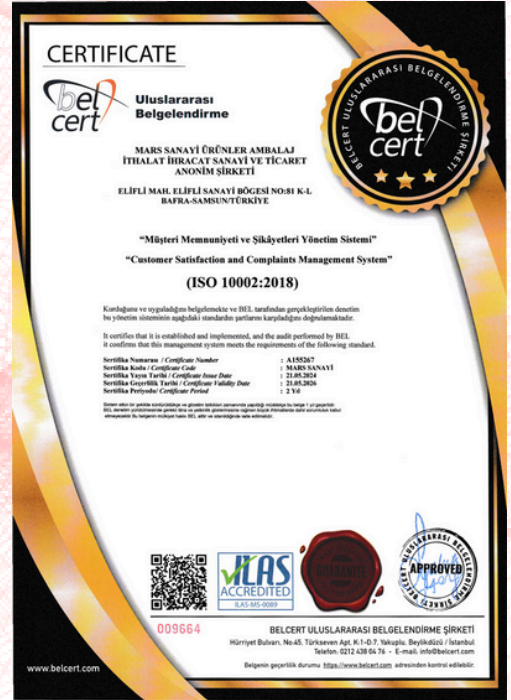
CERTIFICATE

bel cert Uluslararası Belgelendirme

BELCERT ULUSLARARASI BELGELENDİRME ŞİRKETİ

bel cert

MARS SANAYİ ÜRÜNLER AMBALAJ İTHALAT İHRACAT SANAYİ VE TİCARET ANONİM ŞİRKETİ

ELİFLİ MAH. ELİFLİ SANAYİ BÖGESİ NO:81 K-L BAFRA-SAMSUN/TÜRKİYE

"Müşteri Memnuniyeti ve Şikâyetleri Yönetim Sistemi"

"Customer Satisfaction and Complaints Management System"

(ISO 10002:2018)

Kordağunu ve uyguladığını belgelemekte ve BEL tarafından gerçekleştirilen denetim bu yönetim sisteminin aşağıdaki standardın şartlarını karşıladığını doğrulamaktadır.

It certifies that it is established and implemented, and the audit performed by BEL it confirms that this management system meets the requirements of the following standard.

| | |
|---|---|
| Sertifika Numarası / Certificate Number | : A155267 |
| Sertifika Kodu / Certificate Code | : MARS SANAYİ |
| Sertifika Yayın Tarihi / Certificate Issue Date | : 21.05.2024 |
| Sertifika Geçerlilik Tarihi / Certificate Validity Date | : 21.05.2026 |
| Sertifika Periyodu/ Certificate Period | : 2 Yıl |

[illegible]

ILAS ACCREDITED ILAS-MS-0089

APPROVED

009664

BELCERT ULUSLARARASI BELGELENDİRME ŞİRKETİ
Hürriyet Bulvarı, No:45, Türksever Apt. K:1-D:7, Yakuplu, Beylikdüzü / İstanbul
Telefon: 0212 438 04 76 - E-mail: info@belcert.com

www.belcert.com

Belgenin geçerliliği durumu https://www.belcert.com adresinden kontrol edilebilir.